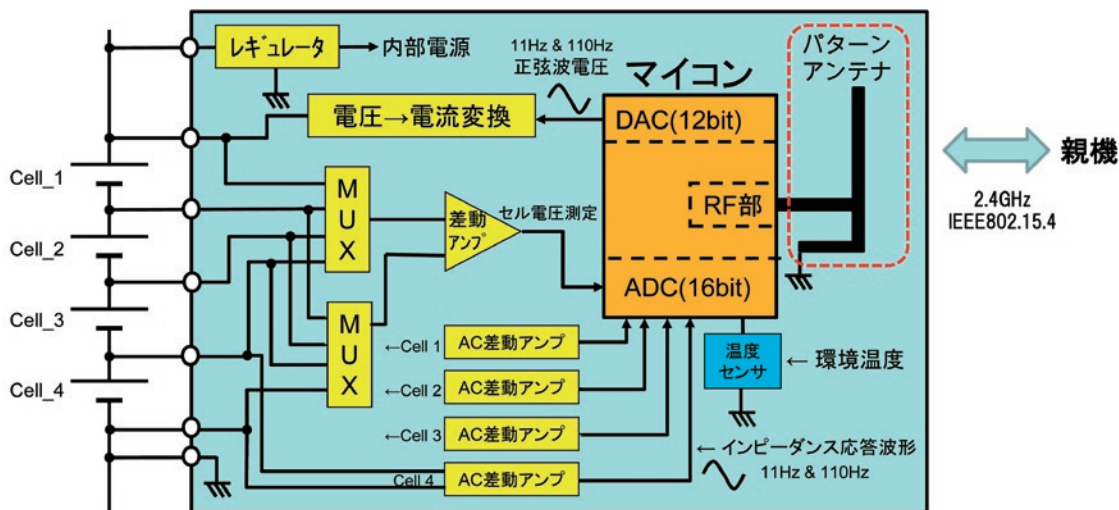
レギュレータ
内部電源
11Hz & 110Hz
正弦波電圧
マイコン
パターン
アンテナ
電圧→電流変換
DAC(12bit)
Cell_1
M
U
X
差動
アンプ
セル電圧測定
RF部
親機
2.4GHz
IEEE802.15.4
Cell_2
ADC(16bit)
Cell_3
M
U
X
←Cell 1
AC差動アンプ
温度
センサ
← 環境温度
←Cell 2
AC差動アンプ
Cell_4
←Cell 3
AC差動アンプ
← インピーダンス応答波形
11Hz & 110Hz
Cell 4
AC差動アンプ